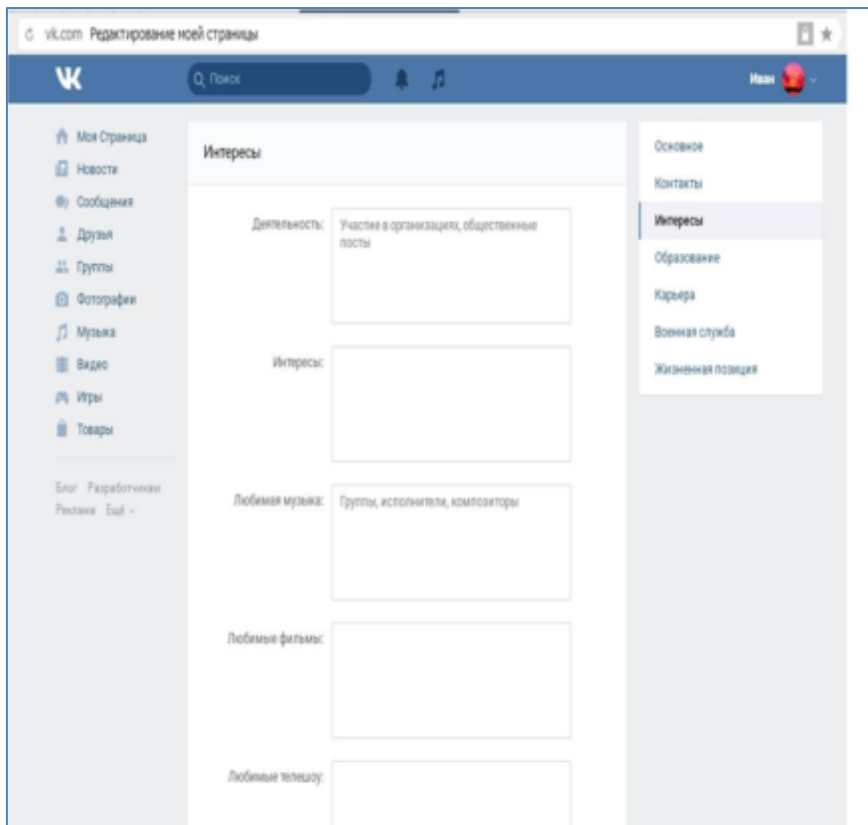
vk.com Редактирование моей страницы

Поиск

Иван

Моя Страница
Новости
Сообщения
Друзья
Группы
Фотографии
Музыка
Видео
Игры
Товары

Блог Разработчикам
Реклама Ещё

Интересы

Деятельность: Участие в организациях, общественные посты

Интересы:

Любимая музыка: Группы, исполнители, композиторы

Любимые фильмы:

Любимые телешоу:

Основное
Контакты
Интересы
Образование
Карьера
Военная служба
Жизненная позиция